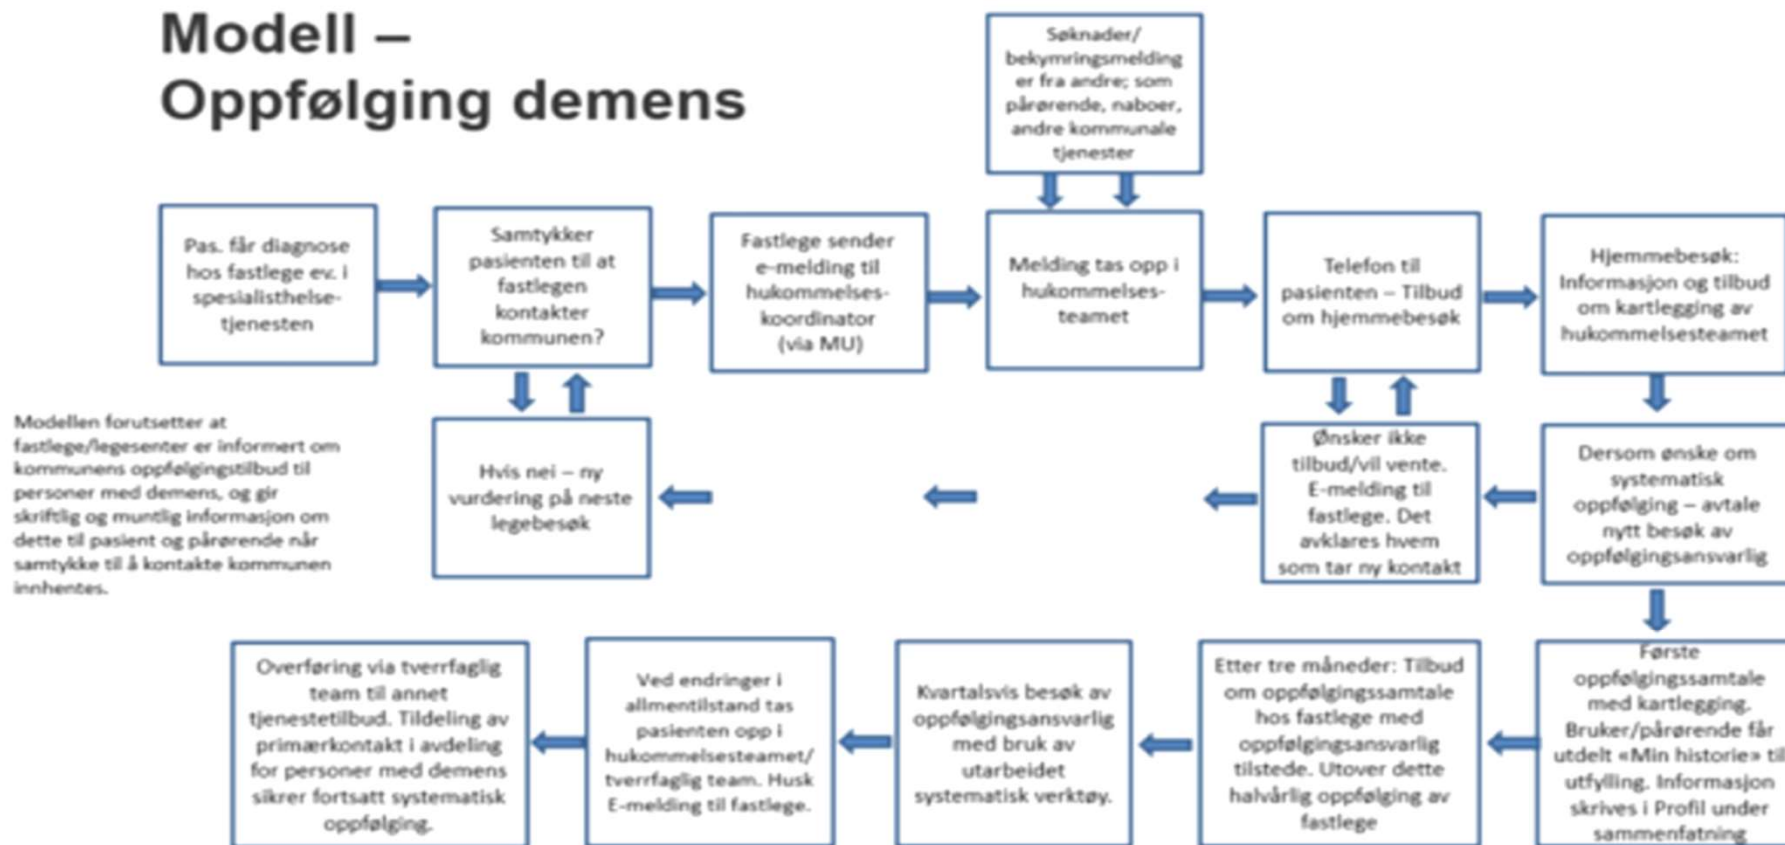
Modell – Oppfølging demens

Søknader/ bekymringsmelding er fra andre; som pårørende, naboer, andre kommunale tjenester

Pas. får diagnose hos fastlege ev. i spesialisthelsetjenesten

Samtykker pasienten til at fastlegen kontakter kommunen?

Fastlege sender e-melding til hukommelseskoordinator (via MU)

Melding tas opp i hukommelsesteamet

Telefon til pasienten – Tilbud om hjemmebesøk

Hjemmebesøk: Informasjon og tilbud om kartlegging av hukommelsesteamet

Modellen forutsetter at fastlege/legesenter er informert om kommunens oppfølgingstilbud til personer med demens, og gir skriftlig og muntlig informasjon om dette til pasient og pårørende når samtykke til å kontakte kommunen innhentes.

Hvis nei – ny vurdering på neste legebesøk

Ønsker ikke tilbud/vil vente. E-melding til fastlege. Det avklares hvem som tar ny kontakt

Dersom ønske om systematisk oppfølging – avtale nytt besøk av oppfølgingsansvarlig

Overføring via tverrfaglig team til annet tjenestetilbud. Tildeling av primærkontakt i avdeling for personer med demens sikrer fortsatt systematisk oppfølging.

Ved endringer i allmentilstand tas pasienten opp i hukommelsesteamet/ tverrfaglig team. Husk E-melding til fastlege.

Kvartalsvis besøk av oppfølgingsansvarlig med bruk av utarbeidet systematisk verktøy.

Etter tre måneder: Tilbud om oppfølgingssamtale hos fastlege med oppfølgingsansvarlig tilstede. Utover dette halvårlig oppfølging av fastlege

Første oppfølgingssamtale med kartlegging. Bruker/pårørende får utdelt «Min historie» til utfylling. Informasjon skrives i Profil under sammenfatning